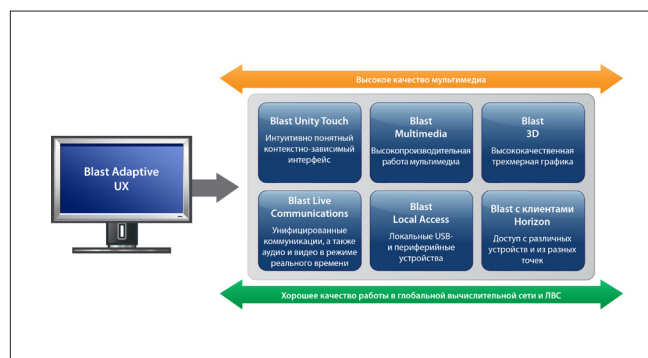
Высокое качество мультимедиа

Blast Adaptive UX

Blast Unity Touch
Интуитивно понятный контекстно-зависимый интерфейс

Blast Multimedia
Высокопроизводительная работа мультимедиа

Blast 3D
Высококачественная трехмерная графика

Blast Live Communications
Унифицированные коммуникации, а также аудио и видео в режиме реального времени

Blast Local Access
Локальные USB- и периферийные устройства

Blast с клиентами Horizon
Доступ с различных устройств и из разных точек

Хорошее качество работы в глобальной вычислительной сети и ЛВС